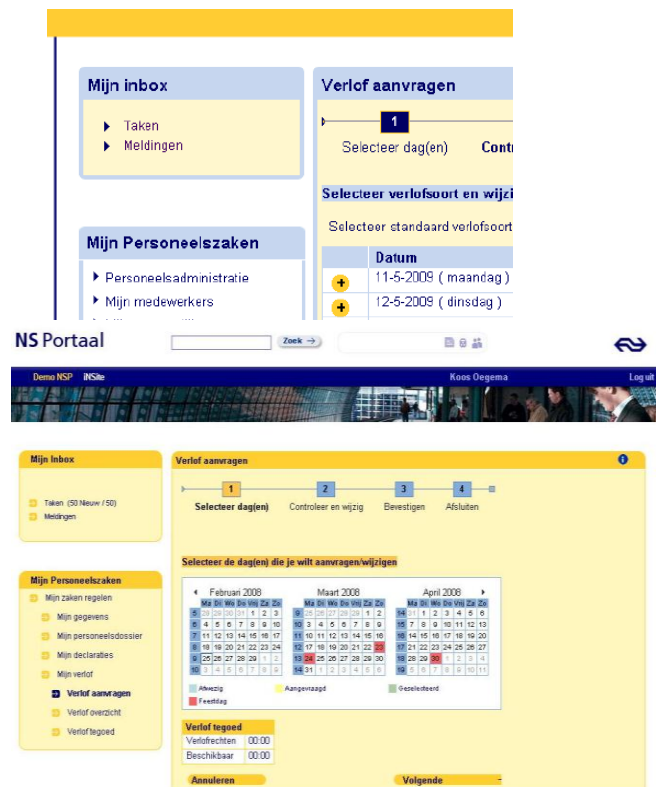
Mijn inbox

Taken

Meldingen

Mijn Personeelszaken

Personeelsadministratie

Mijn medewerkers

Verlof aanvragen

1

Selecteer dag(en)

Contr

Selecteer verlofsoort en wijzig

Selecteer standaard verlofsoort

| | Datum |
|---|---|
| + | 11-5-2009 ( maandag ) |
| + | 12-5-2009 ( dinsdag ) |

NS Portaal

Zoek →

Demo NSP iNSite Koos Oegema Log uit

Mijn Inbox

Taken (50 Nieuw / 50)

Meldingen

Mijn Personeelszaken

Mijn zaken regelen

Mijn gegevens

Mijn personeelsdossier

Mijn declaraties

Mijn verlof

Verlof aanvragen

Verlof overzicht

Verlof tegoed

Verlof aanvragen

1 Selecteer dag(en)

2 Controleer en wijzig

3 Bevestigen

4 Afsluiten

Selecteer de dag(en) die je wilt aanvragen/wijzigen

Februari 2008

| | Ma | Di | Wo | Do | Vrij | Za | Zo |
|---|---|---|---|---|---|---|---|
| 5 | 28 | 29 | 30 | 31 | 1 | 2 | 3 |
| 6 | 4 | 5 | 6 | 7 | 8 | 9 | 10 |
| 7 | 11 | 12 | 13 | 14 | 15 | 16 | 17 |
| 8 | 18 | 19 | 20 | 21 | 22 | 23 | 24 |
| 9 | 25 | 26 | 27 | 28 | 29 | 1 | 2 |
| 10 | 3 | 4 | 5 | 6 | 7 | 8 | 9 |

Maart 2008

| | Ma | Di | Wo | Do | Vrij | Za | Zo |
|---|---|---|---|---|---|---|---|
| 9 | 25 | 26 | 27 | 28 | 29 | 1 | 2 |
| 10 | 3 | 4 | 5 | 6 | 7 | 8 | 9 |
| 11 | 10 | 11 | 12 | 13 | 14 | 15 | 16 |
| 12 | 17 | 18 | 19 | 20 | 21 | 22 | 23 |
| 13 | 24 | 25 | 26 | 27 | 28 | 29 | 30 |
| 14 | 31 | 1 | 2 | 3 | 4 | 5 | 6 |

April 2008

| | Ma | Di | Wo | Do | Vrij | Za | Zo |
|---|---|---|---|---|---|---|---|
| 14 | 31 | 1 | 2 | 3 | 4 | 5 | 6 |
| 15 | 7 | 8 | 9 | 10 | 11 | 12 | 13 |
| 16 | 14 | 15 | 16 | 17 | 18 | 19 | 20 |
| 17 | 21 | 22 | 23 | 24 | 25 | 26 | 27 |
| 18 | 28 | 29 | 30 | 1 | 2 | 3 | 4 |
| 19 | 5 | 6 | 7 | 8 | 9 | 10 | 11 |

Afwezig Aangevraagd Geselecteerd

Feestdag

| Verlof tegoed | |
|---|---|
| Verlofrechten | 00:00 |
| Beschikbaar | 00:00 |

Annuleren

Volgende